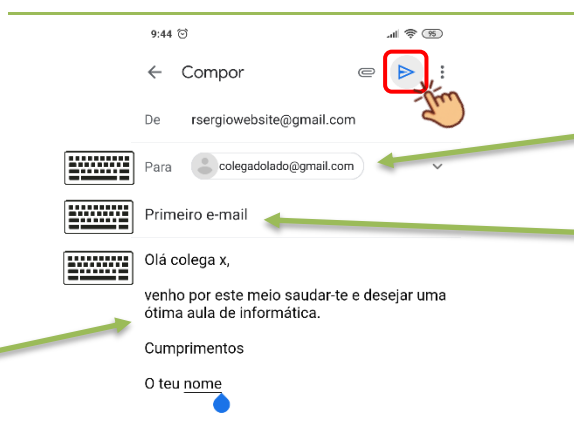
9:44 ⏰

95

← Compor

De rsergiowebsite@gmail.com

Para colegadolado@gmail.com

Primeiro e-mail

Olá colega x,

venho por este meio saudar-te e desejar uma ótima aula de informática.

Cumprimentos

O teu nome